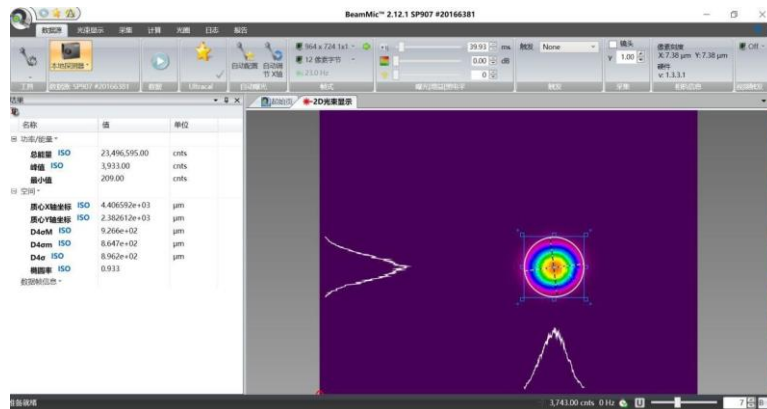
BeamMic™ 2.12.1 SP907 #20166381

数据源 光束显示 采集 计算 光圈 日志 报告

工具 数据源: SP907 #20166381 启动 Ultracal 自动曝光 自动配置 自动调节 11 X轴 帧式 964 x 724 1x1 12 位读字节 21.0 Hz 39.93 ms 0.00 dB 0 触发 None 镜头 1.00 像素刻度 X: 7.38 µm Y: 7.38 µm 硬件 v: 1.3.3.1 Off

本地识别器

结果

| 名称 | 值 | 单位 |
|---|---|---|
| 功率/能量 | | |
| 总能量 ISO | 23,496,595.00 | cnts |
| 峰值 ISO | 3,933.00 | cnts |
| 最小值 | 209.00 | cnts |
| 空间 | | |
| 质心X轴坐标 ISO | 4.406592e+03 | µm |
| 质心Y轴坐标 ISO | 2.382612e+03 | µm |
| D4σM ISO | 9.266e+02 | µm |
| D4σm ISO | 8.647e+02 | µm |
| D4σ ISO | 8.962e+02 | µm |
| 椭圆率 ISO | 0.933 | |
| 数据帧信息 | | |

起始页 2D光束显示

准备就绪 3,743.00 cnts 0 Hz 7